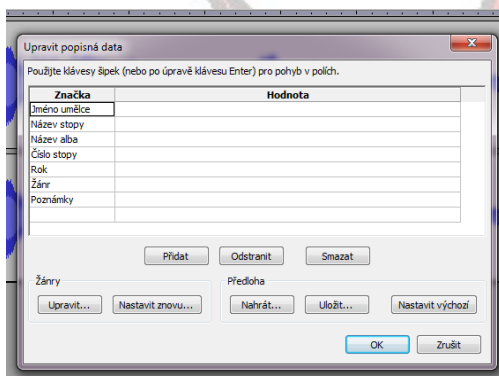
Upravit popisná data

Použijte klávesy šipek (nebo po úpravě klávesu Enter) pro pohyb v polích.

| Značka | Hodnota |
|---|---|
| Jméno umělce | |
| Název stopy | |
| Název alba | |
| Číslo stopy | |
| Rok | |
| Žánr | |
| Poznámky | |

Přidat Odstranit Smazat

Žánry
Upravit... Nastavit znovu...

Předloha
Nahrát... Uložit... Nastavit výchozí

OK Zrušit